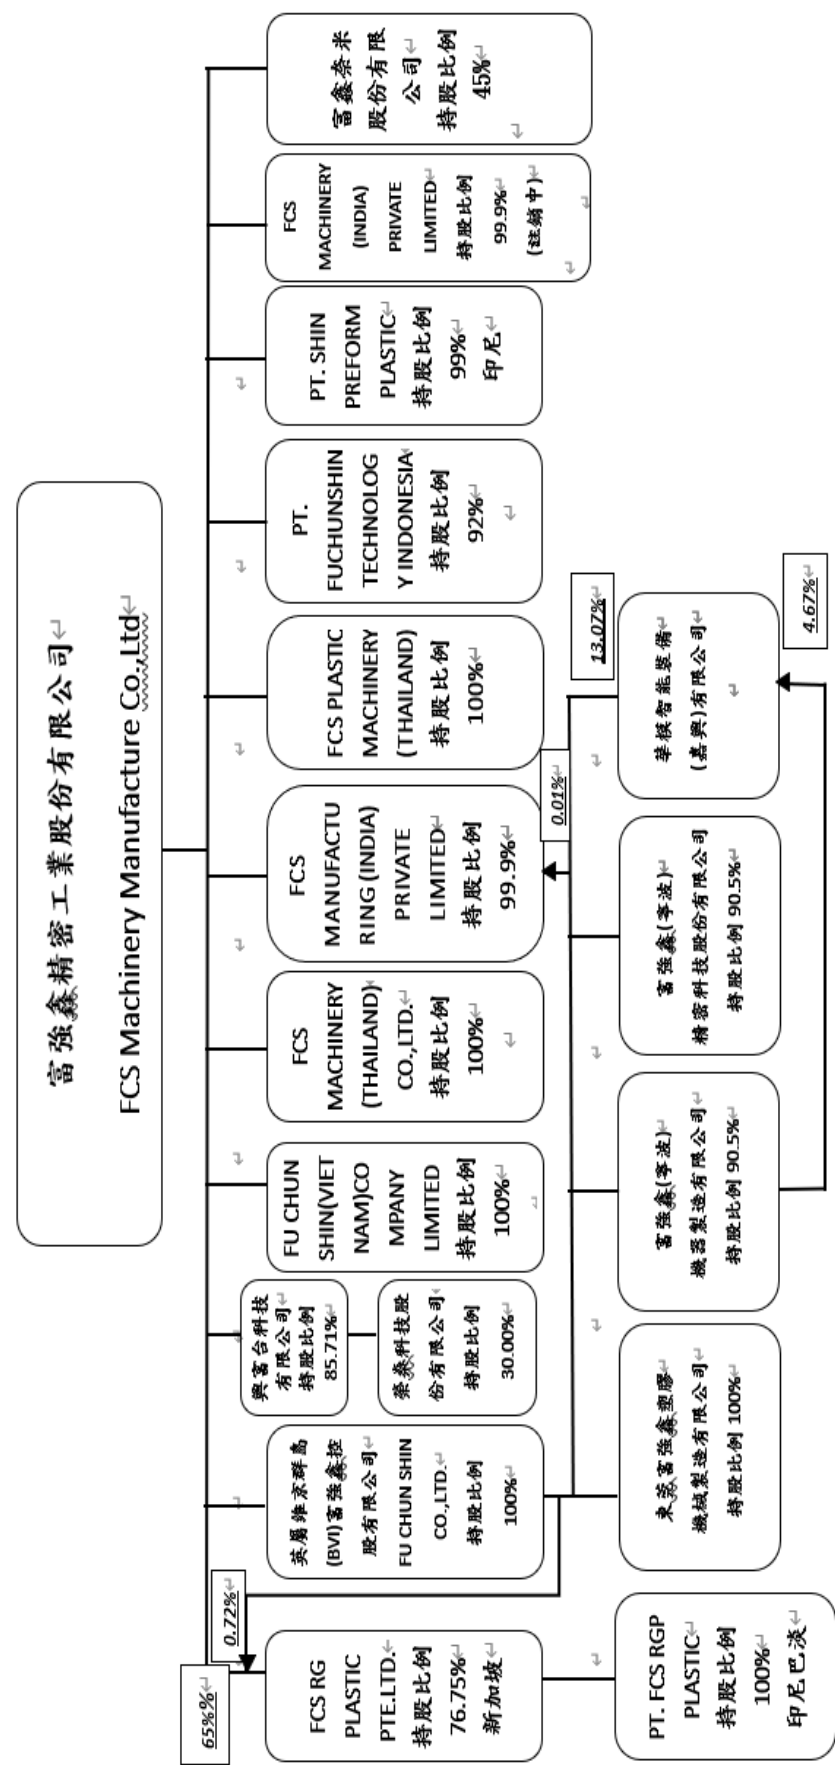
富強鑫精密工業股份有限公司
FCS Machinery Manufacture Co.,Ltd

富鑫余米股份有限公司
持股比例
45%

FCS MACHINERY (INDIA) PRIVATE LIMITED
持股比例
99.9%
(註銷中)

PT. SHIN PREFORM PLASTIC
持股比例
99%
印尼

PT. FUCHUNSHIN TECHNOLOGY INDONESIA
持股比例
92%

FCS PLASTIC MACHINERY (THAILAND)
持股比例
100%

FCS MANUFACTURING (INDIA) PRIVATE LIMITED
持股比例
99.9%

FCS MACHINERY (THAILAND) CO.,LTD.
持股比例
100%

FU CHUN SHIN(VIETNAM)COMPANY LIMITED
持股比例
100%

興富台科技有限公司
持股比例
85.71%

榮堯科技股份有限公司
持股比例
30.00%

英屬維京群島(BVI)富強鑫控股有限公司
FU CHUN SHIN CO.,LTD.
持股比例
100%

0.72%

65%%

FCS RG PLASTIC PTE.LTD.
持股比例
76.75%
新加坡

PT. FCS RGP PLASTIC
持股比例
100%
印尼巴淡

東莞富強鑫塑膠機械製造有限公司
持股比例 100%

富強鑫(寧波)機器製造有限公司
持股比例 90.5%

富強鑫(寧波)精密科技股份有限公司
持股比例 90.5%

0.01%

13.07%

華祺智能裝備(嘉興)有限公司

4.67%